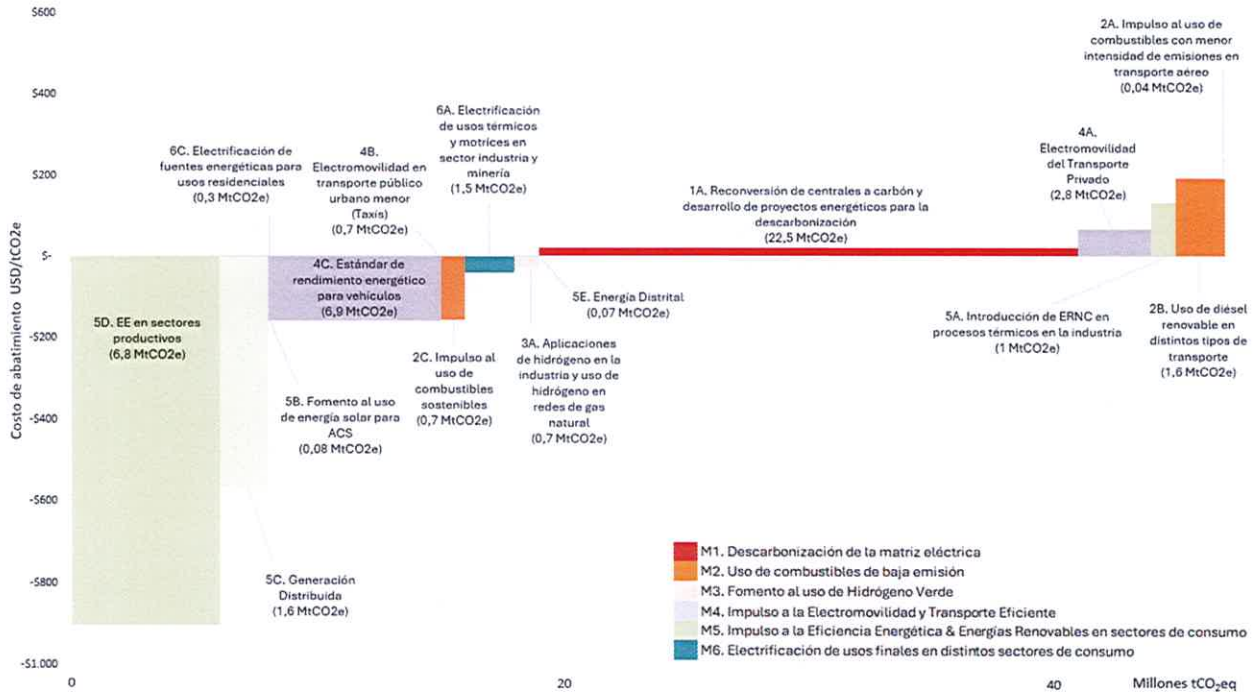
$600

$400

$200

$-

-$200

-$400

-$600

-$800

-$1.000

Costo de abatimiento USD/tCO2e

0

20

40

Millones $tCO_2eq$

2A. Impulso al uso de combustibles con menor intensidad de emisiones en transporte aéreo (0,04 MtCO2e)

6A. Electrificación de usos térmicos y motrices en sector industria y minería (1,5 MtCO2e)

6C. Electrificación de fuentes energéticas para usos residenciales (0,3 MtCO2e)

4B. Electromovilidad en transporte público urbano menor (Taxis) (0,7 MtCO2e)

4A. Electromovilidad del Transporte Privado (2,8 MtCO2e)

1A. Reconversión de centrales a carbón y desarrollo de proyectos energéticos para la descarbonización (22,5 MtCO2e)

4C. Estándar de rendimiento energético para vehículos (6,9 MtCO2e)

5E. Energía Distrital (0,07 MtCO2e)

5A. Introducción de ERNC en procesos térmicos en la industria (1 MtCO2e)

2B. Uso de diésel renovable en distintos tipos de transporte (1,6 MtCO2e)

5D. EE en sectores productivos (6,8 MtCO2e)

2C. Impulso al uso de combustibles sostenibles (0,7 MtCO2e)

3A. Aplicaciones de hidrógeno en la industria y uso de hidrógeno en redes de gas natural (0,7 MtCO2e)

5B. Fomento al uso de energía solar para ACS (0,08 MtCO2e)

5C. Generación Distribuida (1,6 MtCO2e)

M1. Descarbonización de la matriz eléctrica
M2. Uso de combustibles de baja emisión
M3. Fomento al uso de Hidrógeno Verde
M4. Impulso a la Electromovilidad y Transporte Eficiente
M5. Impulso a la Eficiencia Energética & Energías Renovables en sectores de consumo
M6. Electrificación de usos finales en distintos sectores de consumo